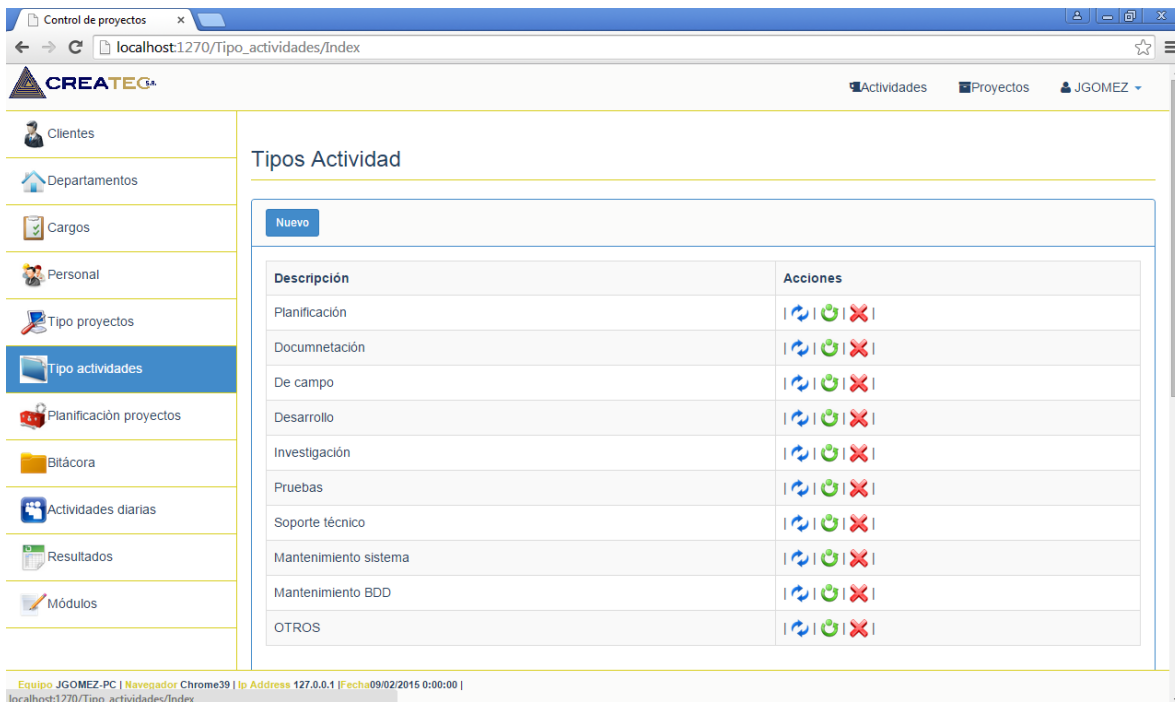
Control de proyectos ×

localhost:1270/Tipo_actividades/Index

CREATEC S.A.

Actividades Proyectos JGOMEZ

Clientes
Departamentos
Cargos
Personal
Tipo proyectos
Tipo actividades
Planificación proyectos
Bitácora
Actividades diarias
Resultados
Módulos

Tipos Actividad

Nuevo

| Descripción | Acciones |
|---|---|
| Planificación | \| \| \| \| |
| Documnetación | \| \| \| \| |
| De campo | \| \| \| \| |
| Desarrollo | \| \| \| \| |
| Investigación | \| \| \| \| |
| Pruebas | \| \| \| \| |
| Soporte técnico | \| \| \| \| |
| Mantenimiento sistema | \| \| \| \| |
| Mantenimiento BDD | \| \| \| \| |
| OTROS | \| \| \| \| |

Equipo JGOMEZ-PC | Navegador Chrome39 | Ip Address 127.0.0.1 |Fecha09/02/2015 0:00:00 |
localhost:1270/Tipo_actividades/Index